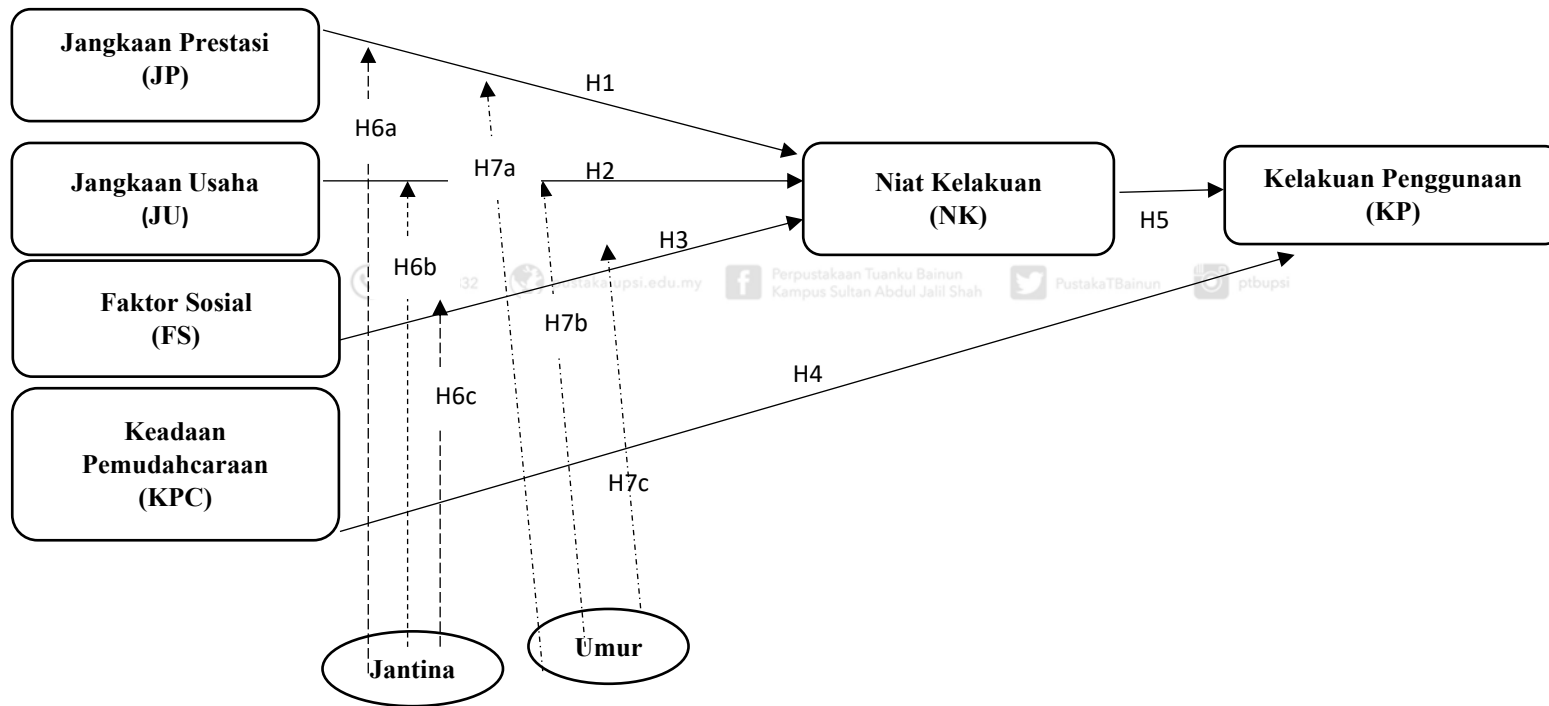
Jangkaan Prestasi
(JP)

H1

H6a

H7a

Jangkaan Usaha
(JU)

H2

Niat Kelakuan
(NK)

Kelakuan Penggunaan
(KP)

H5

H3

H6b

32 pustaka.upsi.edu.my Perpustakaan Tuanku Bainun Kampus Sultan Abdul Jalil Shah PustakaTBainun ptbupsi

Faktor Sosial
(FS)

H7b

H4

H6c

Keadaan
Pemudahcaraan
(KPC)

H7c

Jantina

Umur